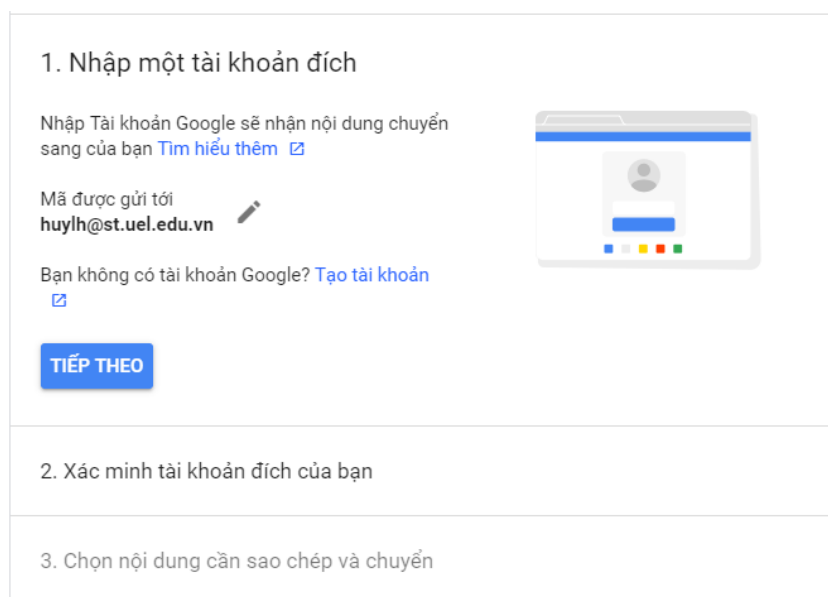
1. Nhập một tài khoản đích

Nhập Tài khoản Google sẽ nhận nội dung chuyển sang của bạn Tìm hiểu thêm

Mã được gửi tới
huylh@st.uel.edu.vn

Bạn không có tài khoản Google? Tạo tài khoản

TIẾP THEO

2. Xác minh tài khoản đích của bạn

3. Chọn nội dung cần sao chép và chuyển